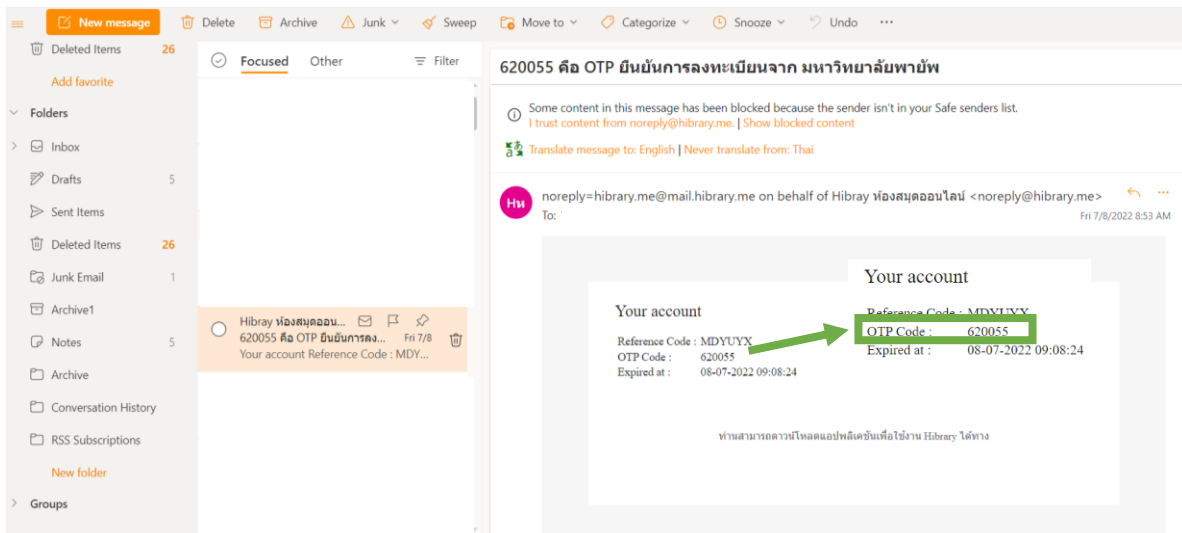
New message | Delete | Archive | Junk | Sweep | Move to | Categorize | Snooze | Undo | ···

Deleted Items 26
Add favorite
Folders
Inbox
Drafts 5
Sent Items
Deleted Items 26
Junk Email 1
Archive1
Notes 5
Archive
Conversation History
RSS Subscriptions
New folder
Groups

Focused Other Filter

Hibray ห้องสมุดออน...
620055 คือ OTP ยืนยันการลง... Fri 7/8
Your account Reference Code : MDY...

620055 คือ OTP ยืนยันการลงทะเบียนจาก มหาวิทยาลัยพายัพ

Some content in this message has been blocked because the sender isn't in your Safe senders list.
I trust content from noreply@hibrary.me. | Show blocked content

Translate message to: English | Never translate from: Thai

HM
noreply=hibrary.me@mail.hibrary.me on behalf of Hibray ห้องสมุดออนไลน์ <noreply@hibrary.me>
To:
Fri 7/8/2022 8:53 AM

Your account
Reference Code : MDYUYX
OTP Code : 620055
Expired at : 08-07-2022 09:08:24

Your account
Reference Code : MDYUYX
OTP Code : 620055
Expired at : 08-07-2022 09:08:24

ท่านสามารถดาวน์โหลดแอปพลิเคชันเพื่อใช้งาน Hibrary ได้ทาง